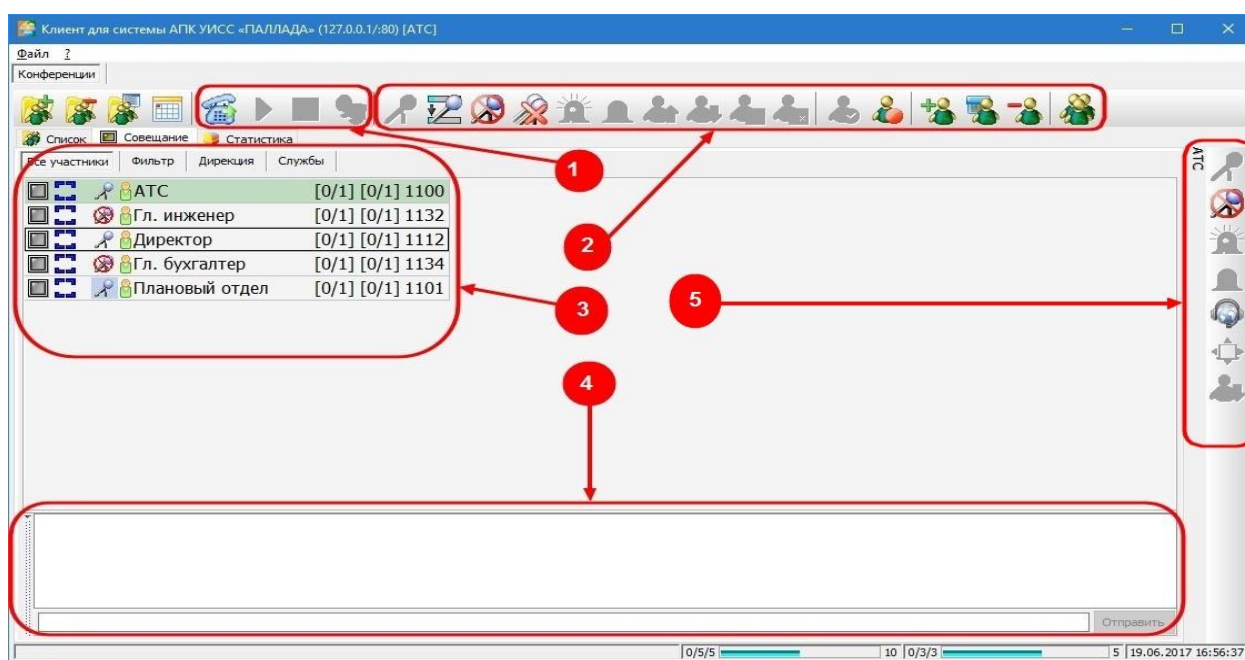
Клиент для системы АПК УИСС «ПАЛЛАДА» (127.0.0.1/:80) [АТС]

Файл ?

Конференции

Список Совещание Статистика

Все участники Фильтр Дирекция Службы

| | |
|---|---|
| АТС | [0/1] [0/1] 1100 |
| Гл. инженер | [0/1] [0/1] 1132 |
| Директор | [0/1] [0/1] 1112 |
| Гл. бухгалтер | [0/1] [0/1] 1134 |
| Плановый отдел | [0/1] [0/1] 1101 |

1

2

3

4

5

АТС

Отправить

0/5/5 10 0/3/3 5 19.06.2017 16:56:37